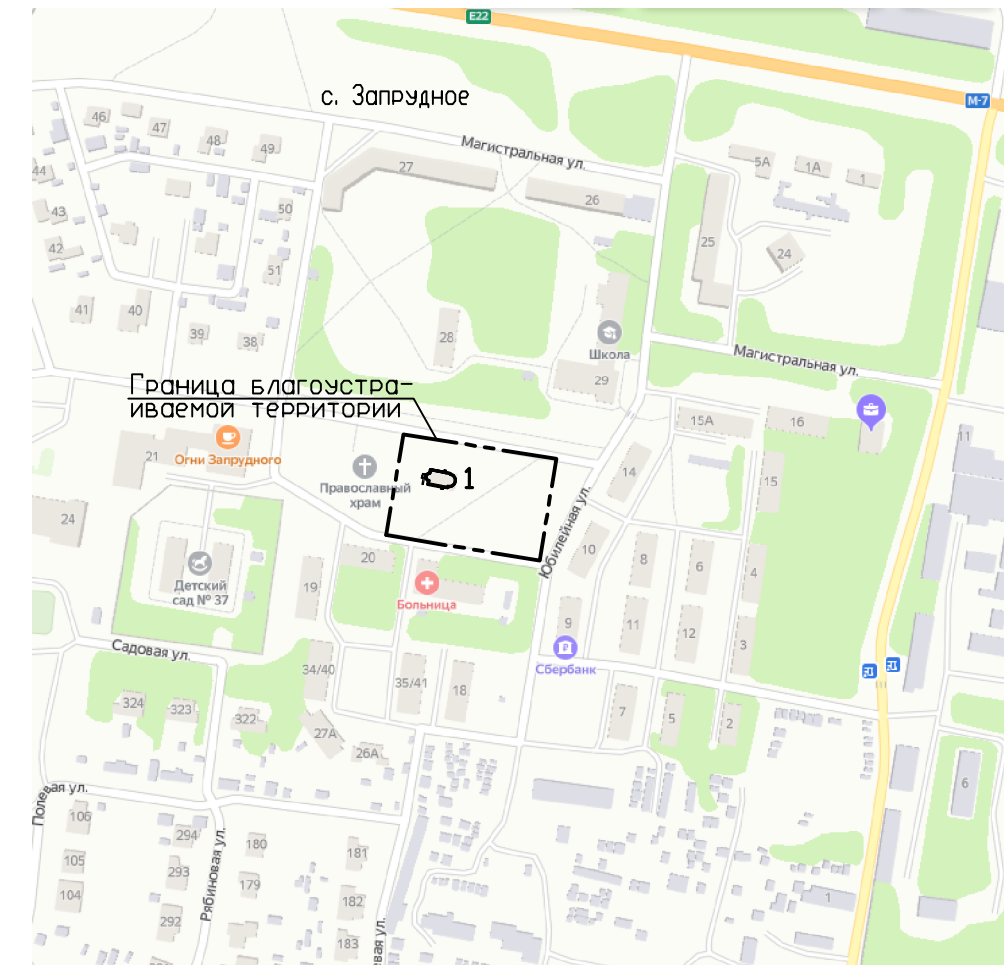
E22
M-7
с. Запрудное
Магистральная ул.
46
47
48
49
44
43
42
41
40
39
38
50
51
27
26
5А
1А
1
25
24
28
Школа
29
Магистральная ул.
Граница благоустраиваемой территории
15А
16
11
21
Огни Запрудного
Православный храм
1
14
15
24
Юбилейная ул.
20
10
8
6
4
19
Детский сад № 37
Больница
9
11
12
3
Сбербанк
Садовая ул.
34/40
35/41
18
7
5
2
324
323
322
27А
26А
6
Полевая ул.
106
105
104
294
293
292
Рябиновая ул.
180
179
181
182
183
1